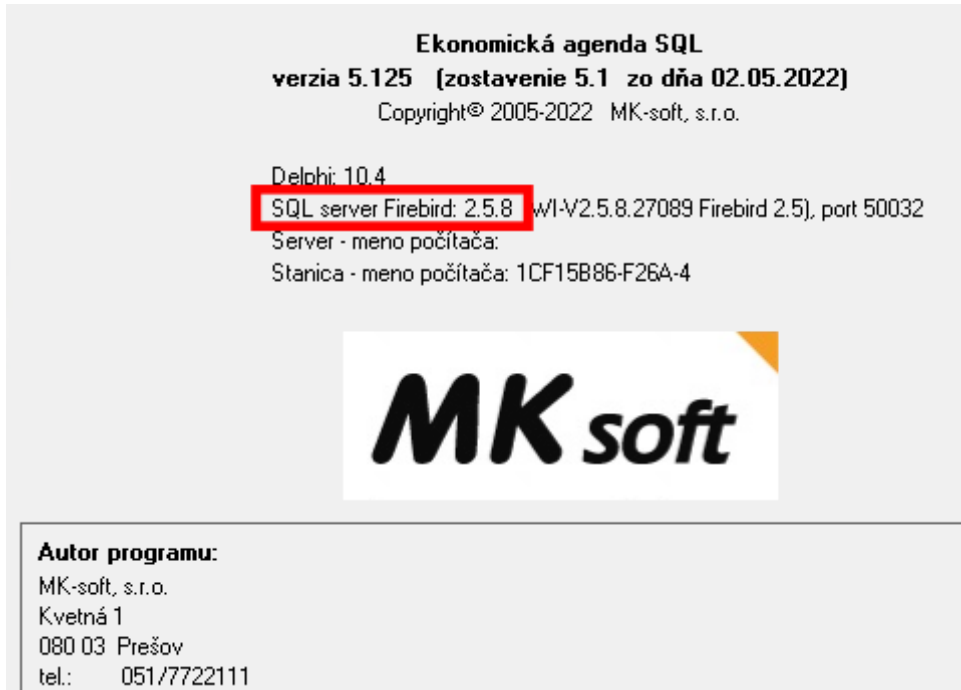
Ekonomická agenda SQL
verzia 5.125 (zostavenie 5.1 zo dňa 02.05.2022)
Copyright© 2005-2022 MK-soft, s.r.o.

Delphi: 10.4
SQL server Firebird: 2.5.8 (WI-V2.5.8.27089 Firebird 2.5), port 50032
Server - meno počítača:
Stanica - meno počítača: 1CF15B86-F26A-4

MK soft

Autor programu:
MK-soft, s.r.o.
Kvetná 1
080 03 Prešov
tel.: 051/7722111